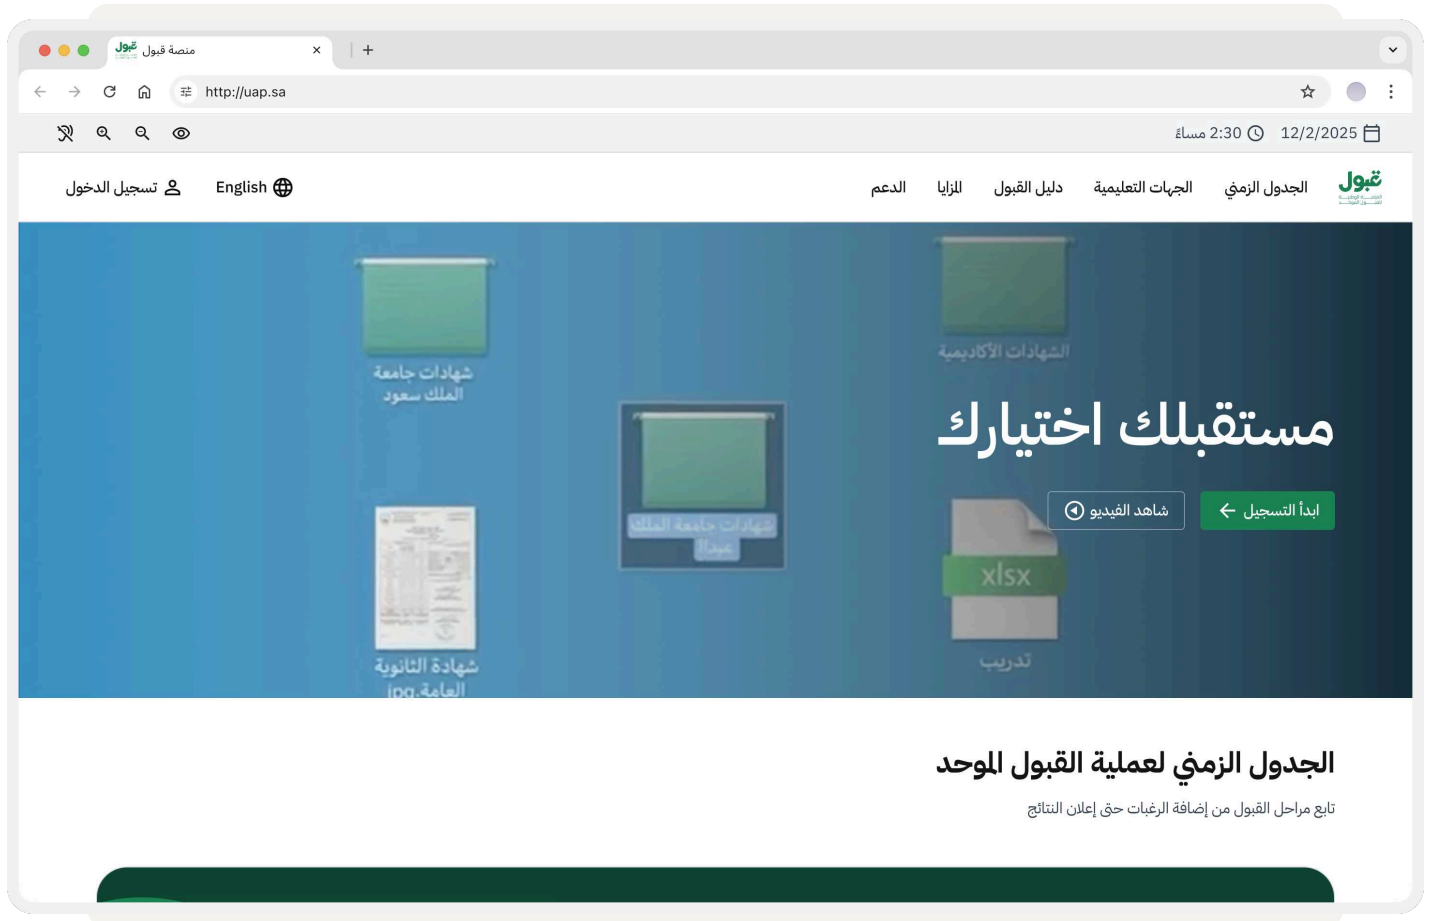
قبول منصة قبول ×

http://uap.sa

12/2/2025 2:30 مساء

قبول الجدول الزمني الجهات التعليمية دليل القبول المزايا الدعم English تسجيل الدخول

الشهادات الأكاديمية

شهادات جامعة الملك سعود

شهادات جامعة الملك عبدالله

شهادة الثانوية العامة.jpg

xlsx

تدريب

مستقبلك اختيارك

ابدأ التسجيل

شاهد الفيديو

الجدول الزمني لعملية القبول الموحد

تابع مراحل القبول من إضافة الرغبات حتى إعلان النتائج